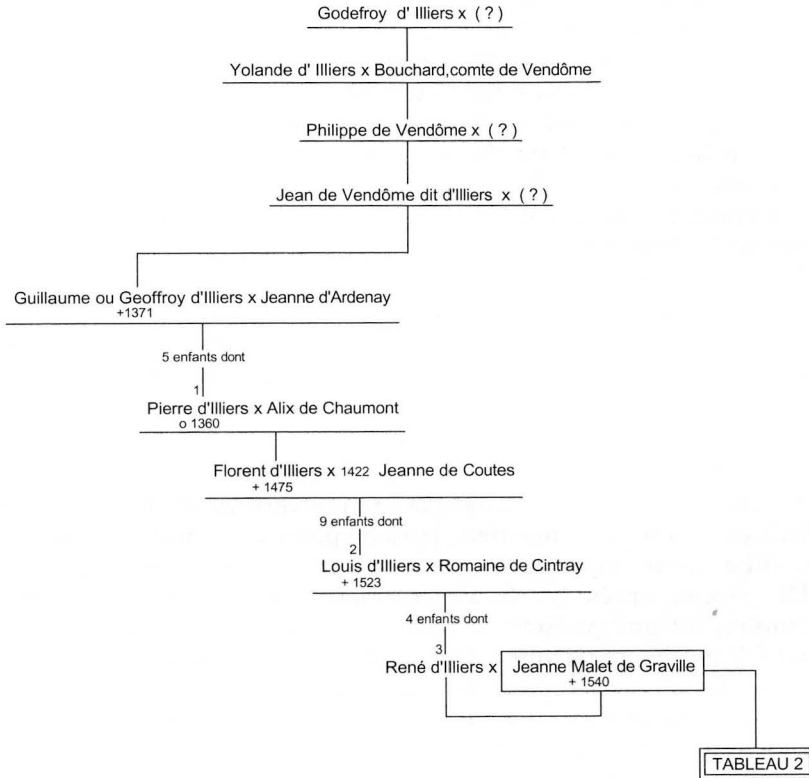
Godefroy d' Illiers x ( ? )

Yolande d' Illiers x Bouchard,comte de Vendôme

Philippe de Vendôme x ( ? )

Jean de Vendôme dit d'Illiers x ( ? )

Guillaume ou Geoffroy d'Illiers x Jeanne d'Ardenay
+1371

5 enfants dont

1
Pierre d'Illiers x Alix de Chaumont
o 1360

Florent d'Illiers x 1422 Jeanne de Coutes
+ 1475

9 enfants dont

2
Louis d'Illiers x Romaine de Cintray
+ 1523

4 enfants dont

3
René d'Illiers x Jeanne Malet de Graville
+ 1540

TABLEAU 2